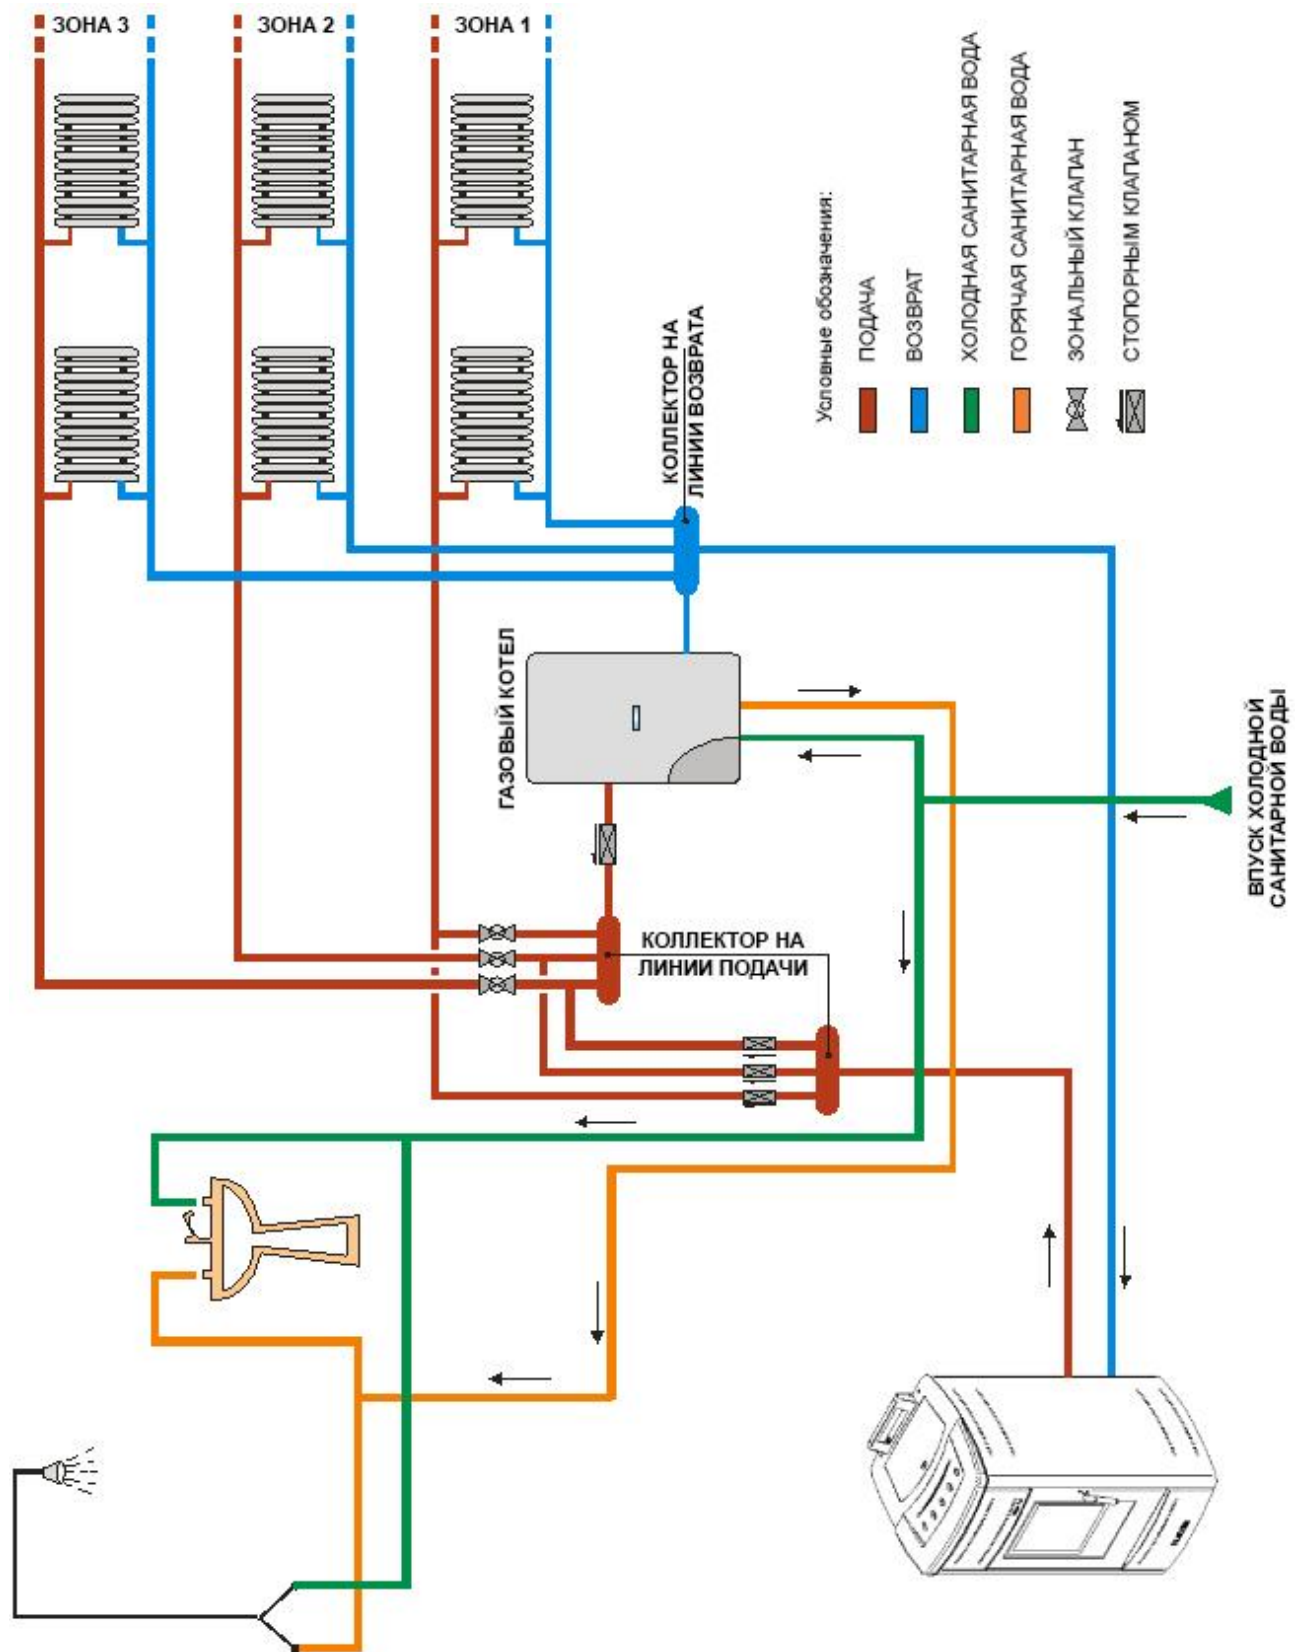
ЗОНА 3
ЗОНА 2
ЗОНА 1

Условные обозначения:
ПОДАЧА
ВОЗВРАТ
ХОЛОДНАЯ САНИТАРНАЯ ВОДА
ГОРЯЧАЯ САНИТАРНАЯ ВОДА
ЗОНАЛЬНЫЙ КЛАПАН
СТОПОРНЫМ КЛАПАНОМ

КОЛЛЕКТОР НА ЛИНИИ ВОЗВРАТА

ГАЗОВЫЙ КОТЕЛ

ВПУСК ХОЛОДНОЙ САНИТАРНОЙ ВОДЫ

КОЛЛЕКТОР НА ЛИНИИ ПОДАЧИ